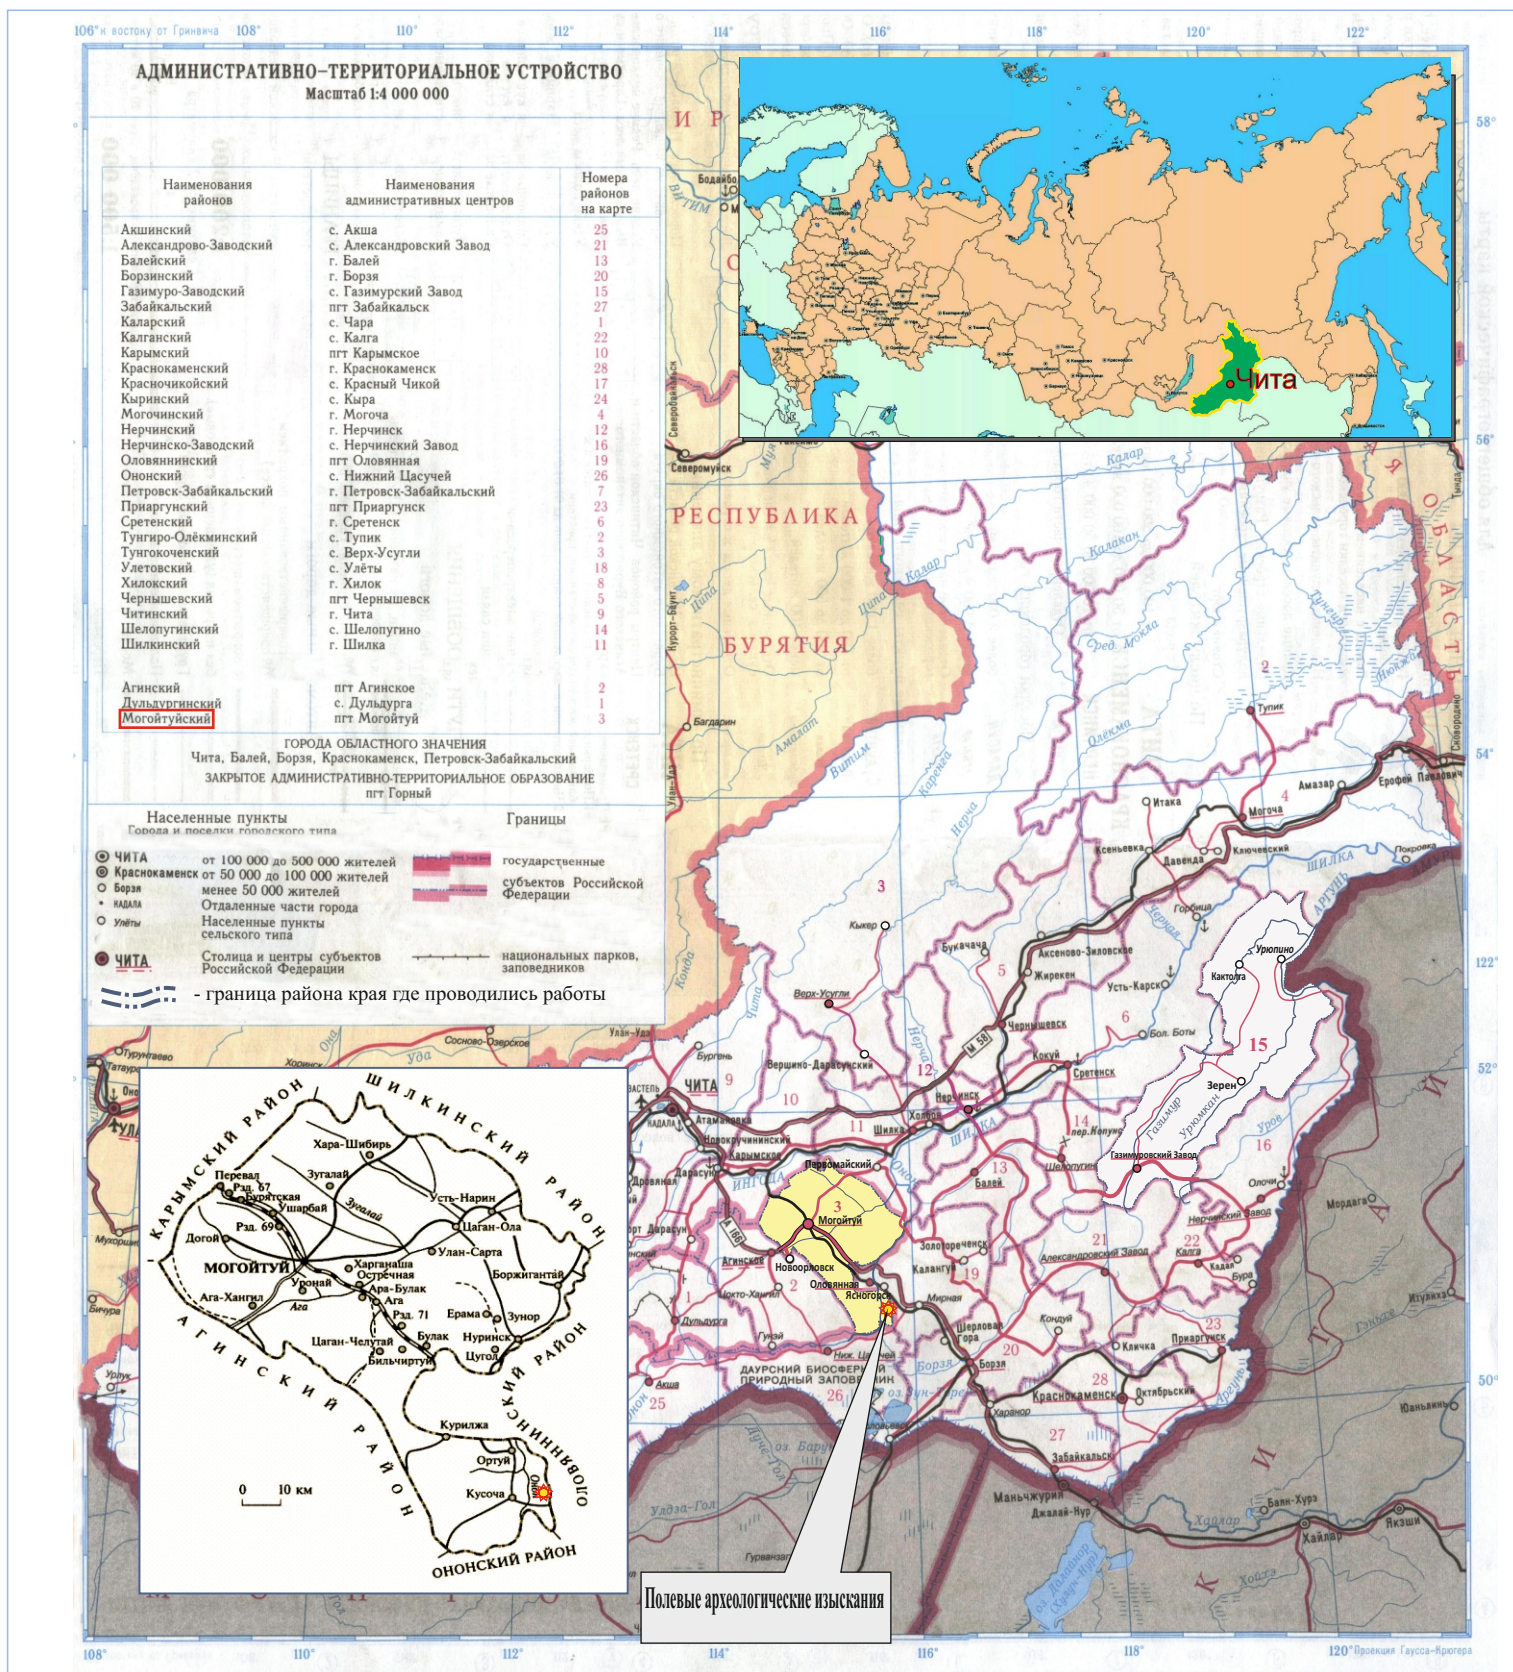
106° к востоку от Гринвича 108° 110° 112° 114° 116° 118° 120° 122°

АДМИНИСТРАТИВНО–ТЕРРИТОРИАЛЬНОЕ УСТРОЙСТВО
Масштаб 1:4 000 000

| Наименования районов | Наименования административных центров | Номера районов на карте |
|---|---|---|
| Акшинский | с. Акша | 25 |
| Александрово-Заводский | с. Александровский Завод | 21 |
| Балейский | г. Балей | 13 |
| Борзинский | г. Борзя | 20 |
| Газимуро-Заводский | с. Газимурский Завод | 15 |
| Забайкальский | пгт Забайкальск | 27 |
| Каларский | с. Чара | 1 |
| Калганский | с. Калга | 22 |
| Карымский | пгт Карымское | 10 |
| Краснокаменский | г. Краснокаменск | 28 |
| Красночикойский | с. Красный Чикой | 17 |
| Кыринский | с. Кыра | 24 |
| Могочинский | г. Могоча | 4 |
| Нерчинский | г. Нерчинск | 12 |
| Нерчинско-Заводский | с. Нерчинский Завод | 16 |
| Оловяннинский | пгт Оловянная | 19 |
| Ононский | с. Нижний Цасучей | 26 |
| Петровск-Забайкальский | г. Петровск-Забайкальский | 7 |
| Приаргунский | пгт Приаргунск | 23 |
| Сретенский | г. Сретенск | 6 |
| Тунгиро-Олёкминский | с. Тупик | 2 |
| Тунгокоченский | с. Верх-Усугли | 3 |
| Улетовский | с. Улёты | 18 |
| Хилокский | г. Хилок | 8 |
| Чернышевский | пгт Чернышевск | 5 |
| Читинский | г. Чита | 9 |
| Шелопугинский | с. Шелопугино | 14 |
| Шилкинский | г. Шилка | 11 |
| Агинский | пгт Агинское | 2 |
| Дульдургинский | с. Дульдурга | 1 |
| Могойтуйский | пгт Могойтуй | 3 |

ГОРОДА ОБЛАСТНОГО ЗНАЧЕНИЯ
Чита, Балей, Борзя, Краснокаменск, Петровск-Забайкальский
ЗАКРЫТОЕ АДМИНИСТРАТИВНО-ТЕРРИТОРИАЛЬНОЕ ОБРАЗОВАНИЕ
пгт Горный

Населенные пункты
Города и поселки городского типа
ЧИТА от 100 000 до 500 000 жителей
Краснокаменск от 50 000 до 100 000 жителей
Борзя менее 50 000 жителей
КАДАЛА Отдаленные части города
Улёты Населенные пункты сельского типа
ЧИТА Столица и центры субъектов Российской Федерации

Границы
государственные
субъектов Российской Федерации
национальных парков, заповедников

- граница района края где проводились работы

Чита

РЕСПУБЛИКА БУРЯТИЯ
ИРКУТСКАЯ ОБЛАСТЬ
АМУРСКАЯ ОБЛАСТЬ
КИТАЙ

Тупик Могоча Амазар Ерофей Павлович Итака Ксеньевка Давенда Ключевский Кыкер Букачача Аксеново-Зиловское Жирекен Усть-Карск Чернышевск Верх-Усугли Вершино-Дарасунский Сретенск Кокуй Нерчинск Холбон Шилка ЧИТА Атамановка Новокручининский Карымское Дарасун Первомайский Могойтуй Новоорловск Оловянная Ясногорск Агинское Дульдурга Балей Шелопугино Газимуровский Завод Урюпино Кактолга Зерен Золотореченск Калангуй Александровский Завод Калга Нерчинский Завод Олочи Мирная Шерловая Гора Борзя Кличка Приаргунск Акша Краснокаменск Октябрьский Харанор Забайкальск Маньчжурия Джалай-Нур Хайлар Ботай Северомуйск Багдарин Улан-Удэ Гусиноозерск Сосново-Озерское Хоринск Кяхта Бичура Урлук Мордага Кадая Бура Кондуй Гунэй ДАУРСКИЙ БИОСФЕРНЫЙ ПРИРОДНЫЙ ЗАПОВЕДНИК Нижн. Цасучей Баян-Хурэ Якеши Мукоршиби
Витим Калар Каракан Олёкма Чара Ципа Амалат Нерча Карнега Шилка Аргунь Газимур Урюмкан Урова Онон Ингода Борзя Уда Хилок Чикой
М 58 А 166

ШИЛКИНСКИЙ РАЙОН
КАРЫМСКИЙ РАЙОН
АГИНСКИЙ РАЙОН
ОЛОВЯННИНСКИЙ РАЙОН
ОНОНСКИЙ РАЙОН
Хара-Шибирь Зугалай Усть-Нарин Цаган-Ола Перевал Рзд. 67 Бурятская Ушарбай Рзд. 69 Догой Улан-Сарта МОГОЙТУЙ Харганаша Остречная Боржигантай Уронай Ара-Булак Ага Ага-Хангил Рзд. 71 Ерама Зунор Цаган-Челутай Булак Нуринск Цугол Бильчиртуй Курилжа Ортуй Кусоча
0 10 км

Полевые археологические изыскания

108° 110° 112° 114° 116° 118° 120° Проекция Гаусса-Крюгера
58° 56° 54° 52° 50°